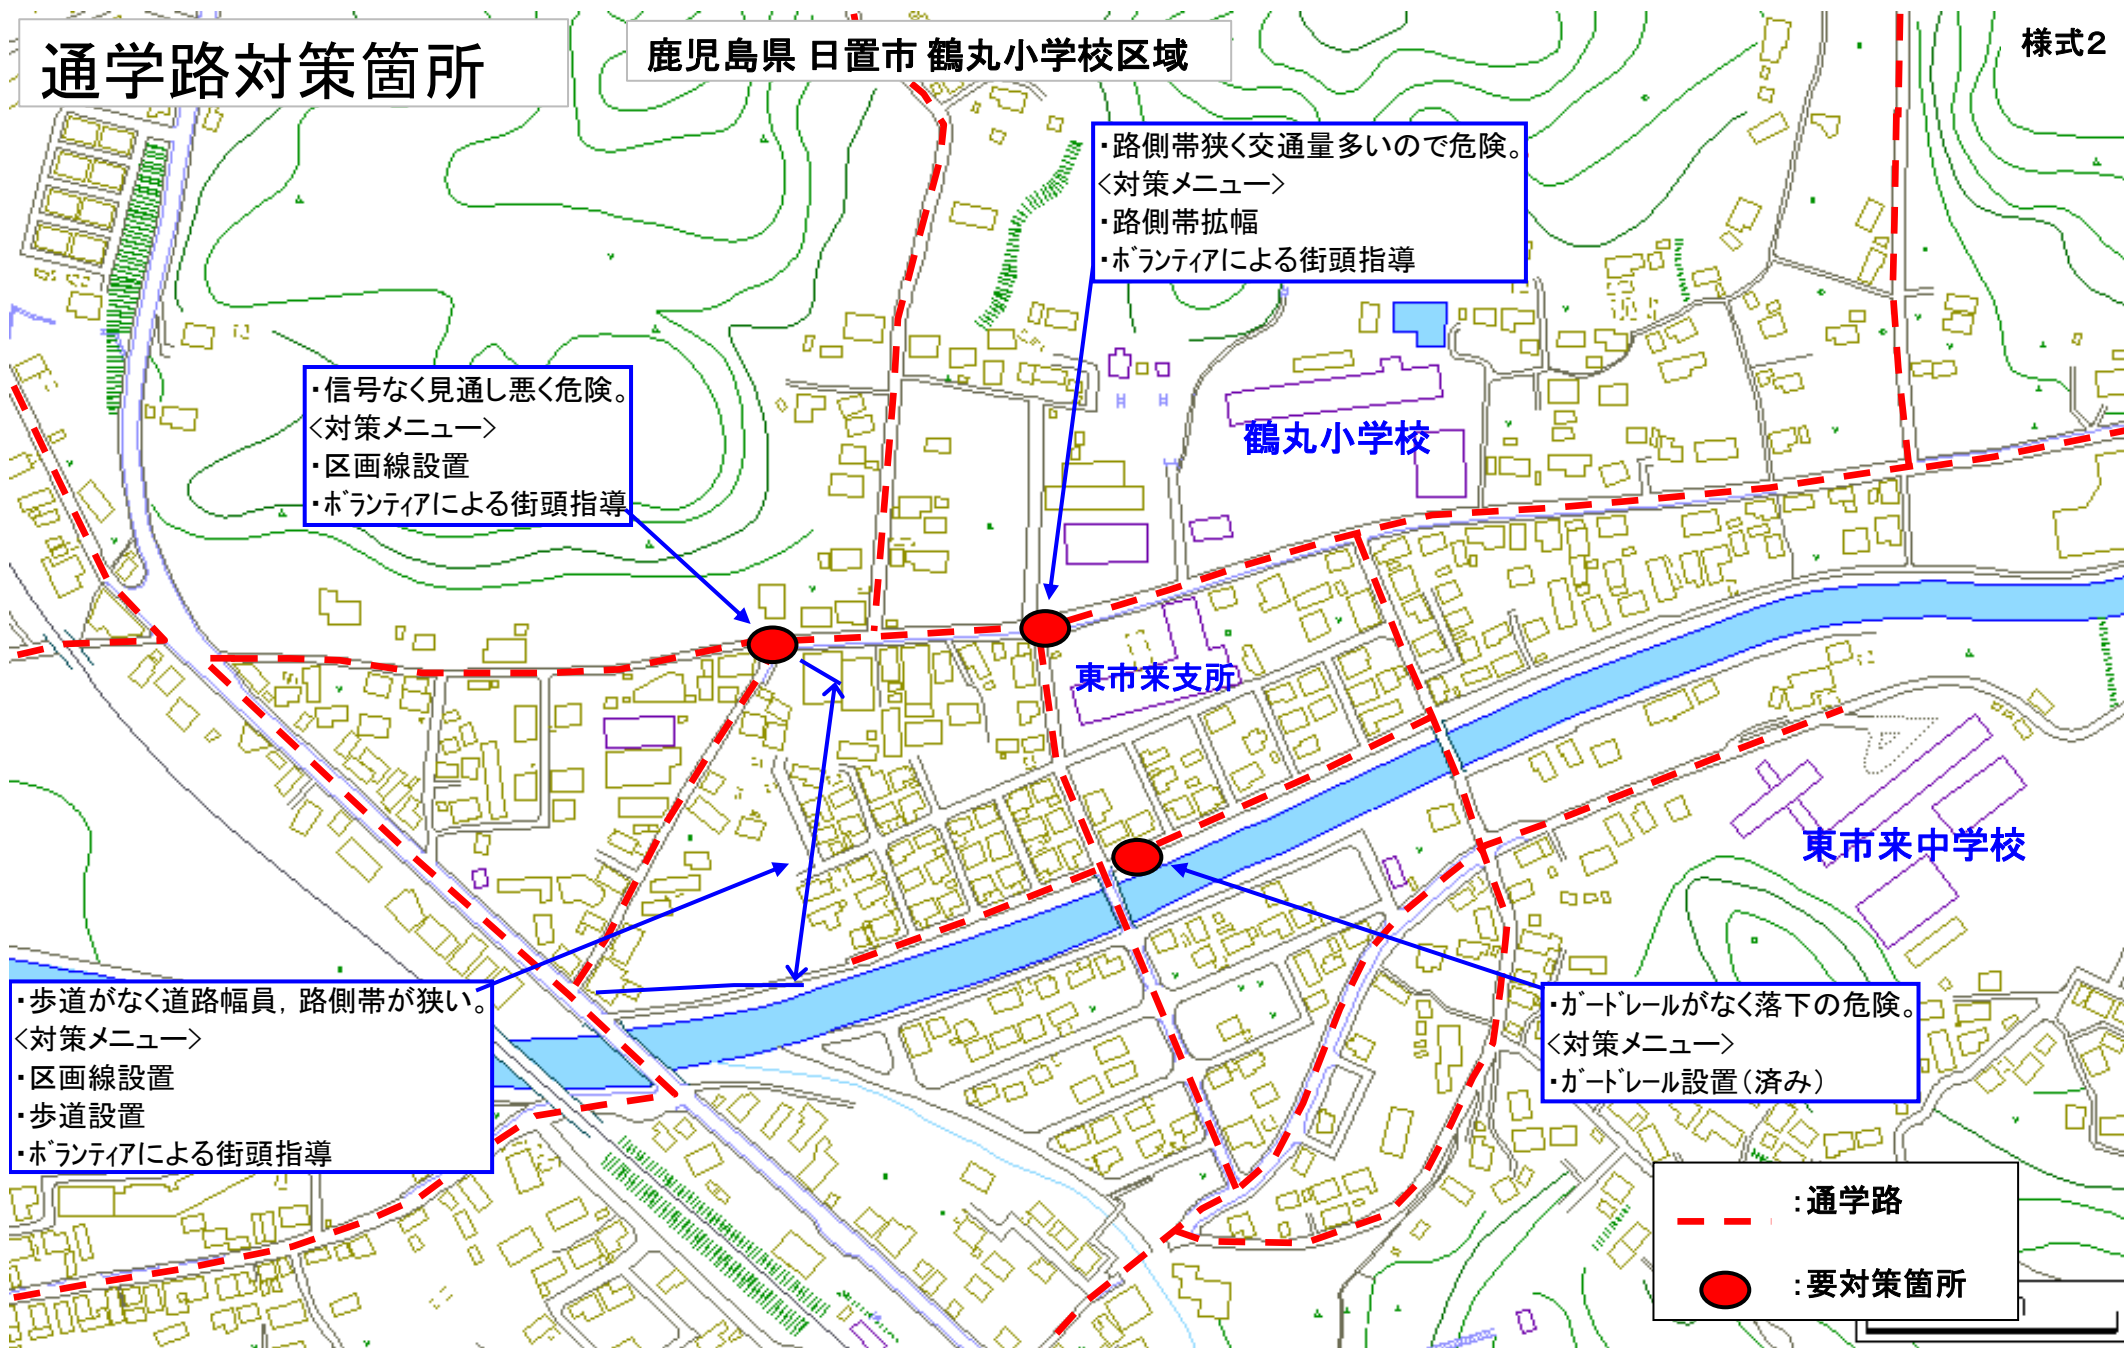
通学路対策箇所

鹿児島県 日置市 鶴丸小学校区域

様式2

・路側帯狭く交通量多いので危険。
<対策メニュー>
・路側帯拡幅
・ボランティアによる街頭指導

・信号なく見通し悪く危険。
<対策メニュー>
・区画線設置
・ボランティアによる街頭指導

鶴丸小学校

東市来支所

東市来中学校

・歩道がなく道路幅員，路側帯が狭い。
<対策メニュー>
・区画線設置
・歩道設置
・ボランティアによる街頭指導

・ガードレールがなく落下の危険。
<対策メニュー>
・ガードレール設置（済み）

：通学路
：要対策箇所